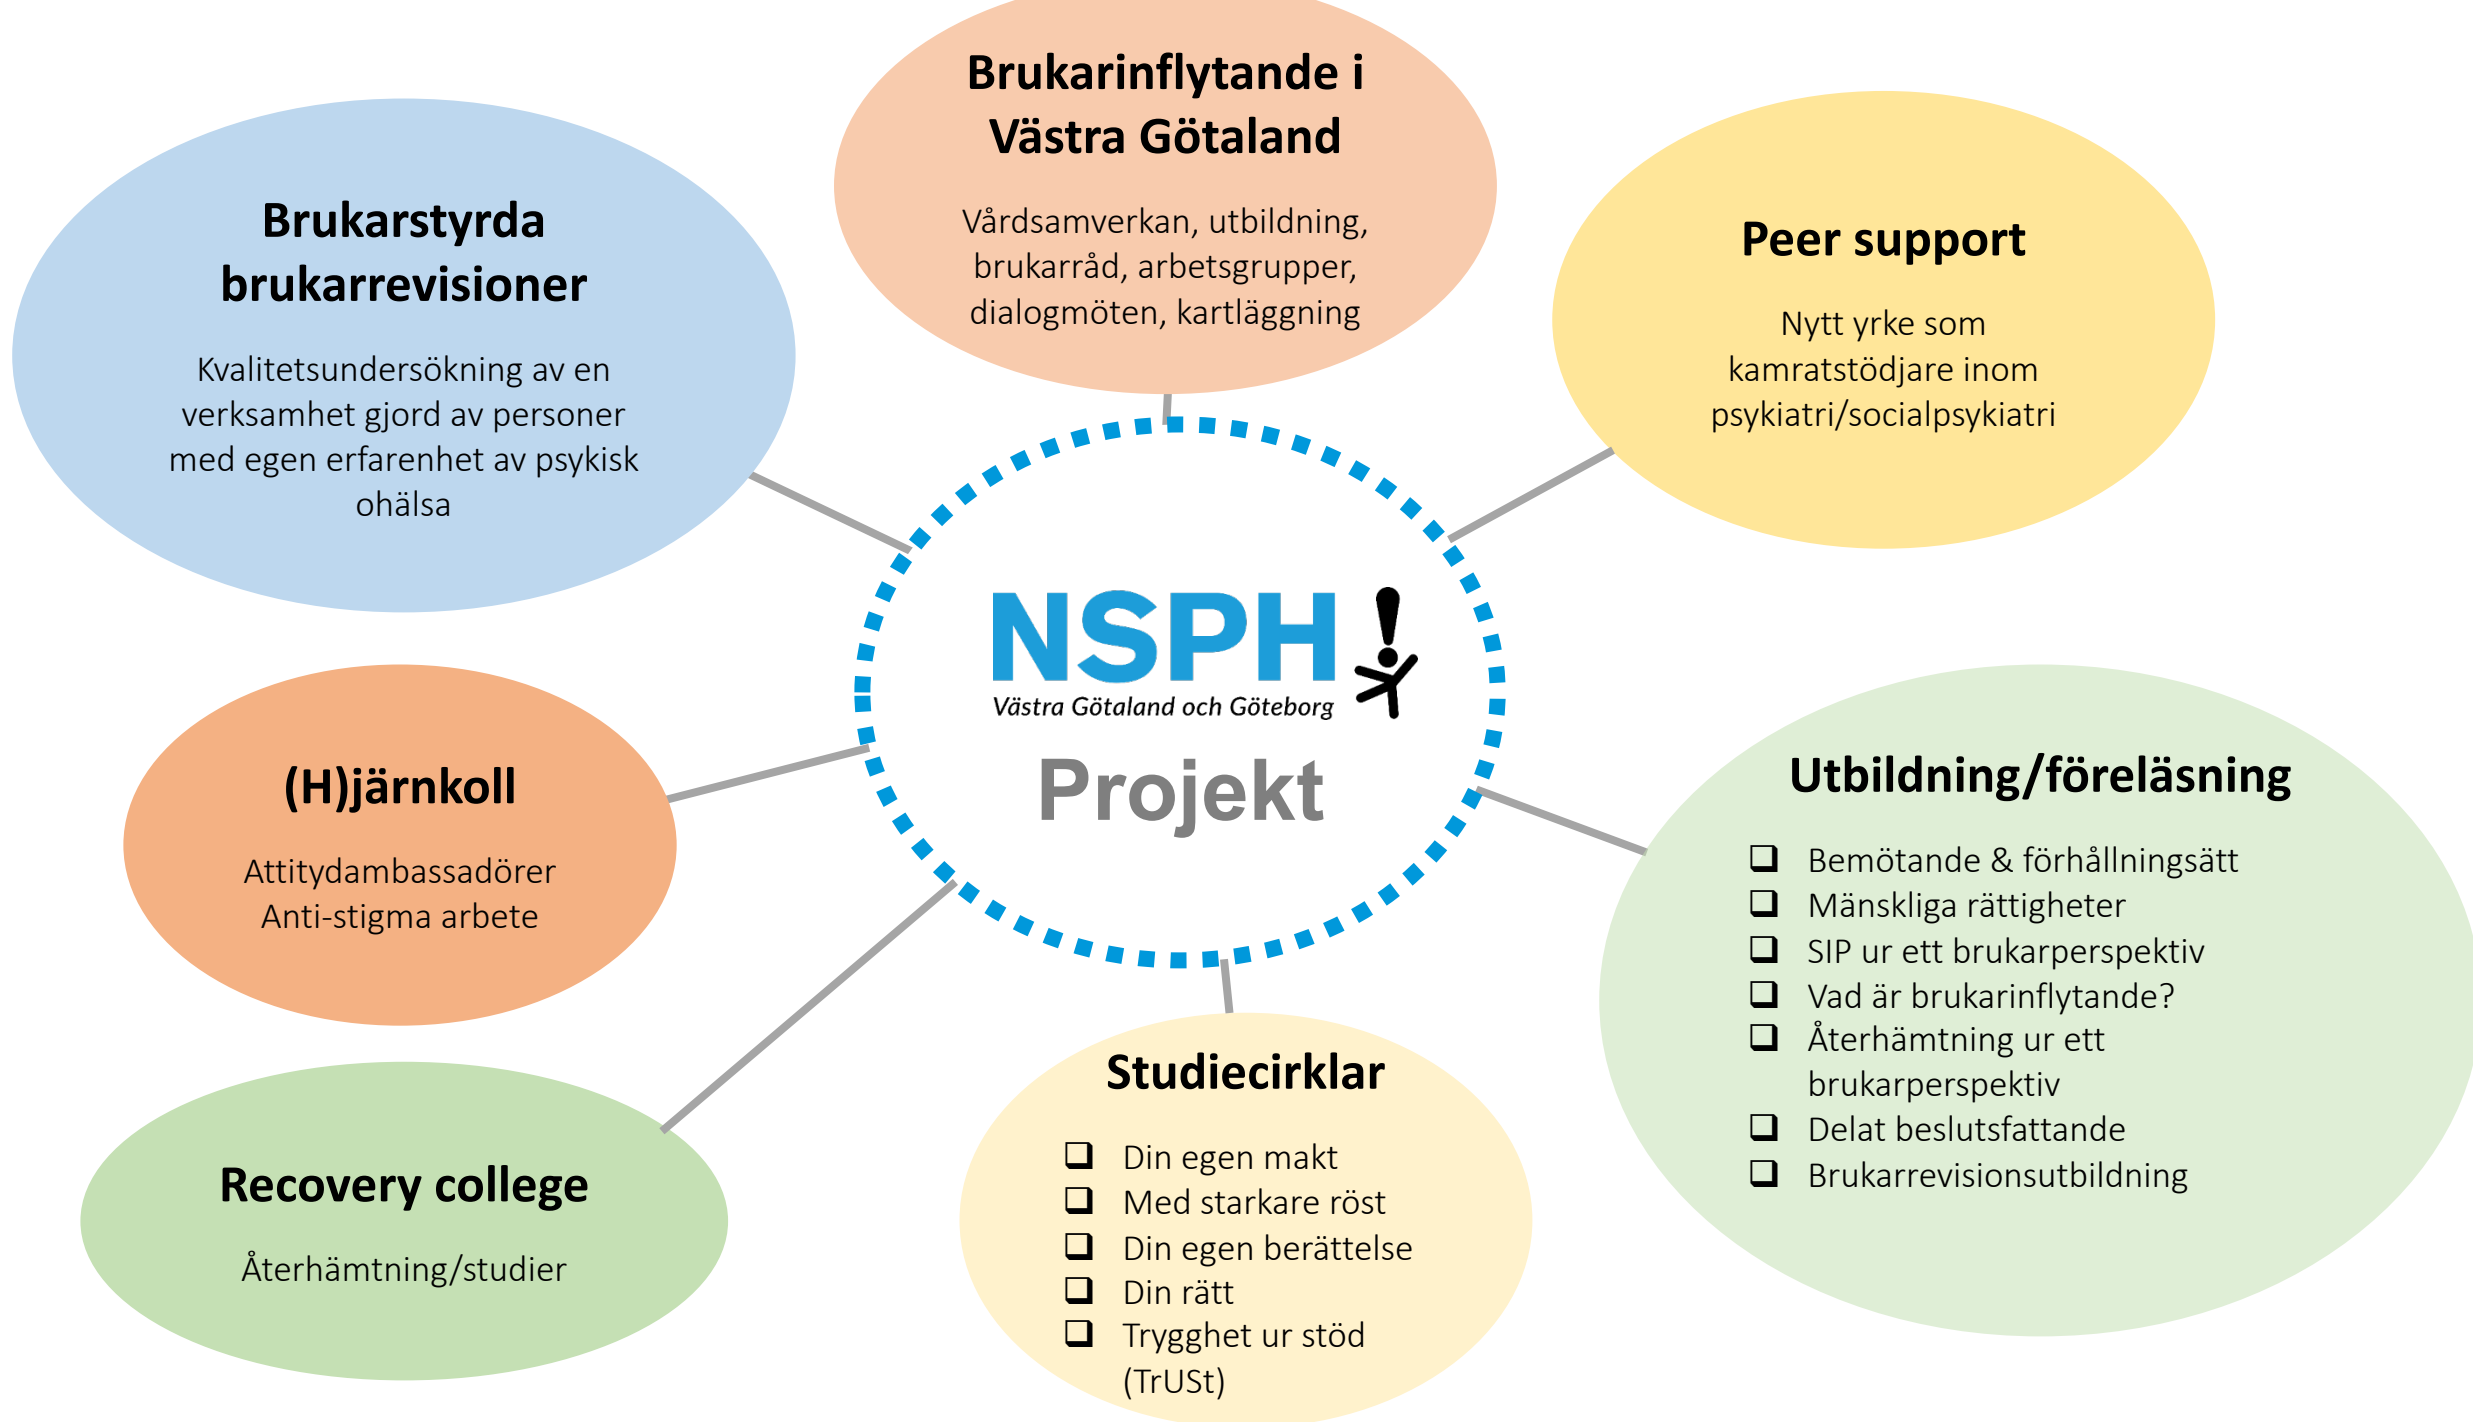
Brukarinflytande i Västra Götaland

Vårdsamverkan, utbildning, brukarråd, arbetsgrupper, dialogmöten, kartläggning

Brukarstyrda brukarrevisioner

Kvalitetsundersökning av en verksamhet gjord av personer med egen erfarenhet av psykisk ohälsa

Peer support

Nytt yrke som kamratstödjare inom psykiatri/socialpsykiatri

NSPH!
Västra Götaland och Göteborg
Projekt

(H)järnkoll

Attitydambassadörer
Anti-stigma arbete

Utbildning/föreläsning

❑ Bemötande & förhållningsätt
❑ Mänskliga rättigheter
❑ SIP ur ett brukarperspektiv
❑ Vad är brukarinflytande?
❑ Återhämtning ur ett brukarperspektiv
❑ Delat beslutsfattande
❑ Brukarrevisionsutbildning

Studiecirklar

❑ Din egen makt
❑ Med starkare röst
❑ Din egen berättelse
❑ Din rätt
❑ Trygghet ur stöd (TrUSt)

Recovery college

Återhämtning/studier